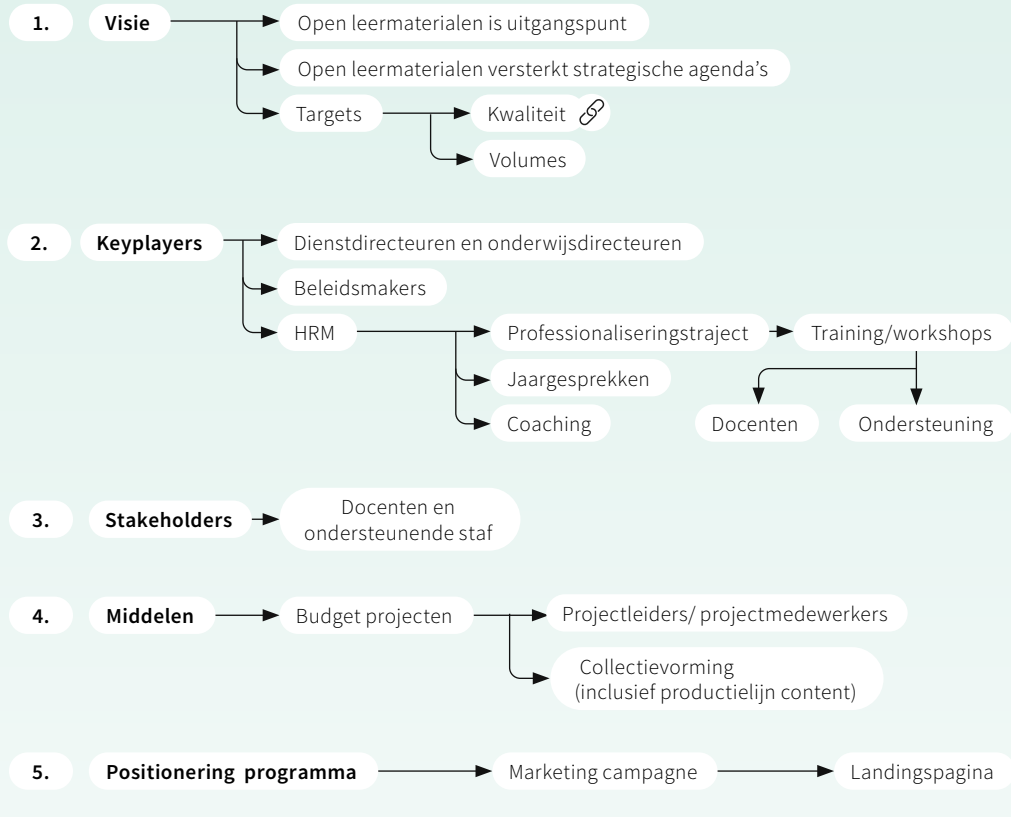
1. Visie

Open leermaterialen is uitgangspunt

Open leermaterialen versterkt strategische agenda's

Targets

Kwaliteit

Volumes

2. Keyplayers

Dienstdirecteuren en onderwijsdirecteuren

Beleidsmakers

HRM

Professionaliseringstraject

Training/workshops

Jaargesprekken

Coaching

Docenten

Ondersteuning

3. Stakeholders

Docenten en ondersteunende staf

4. Middelen

Budget projecten

Projectleiders/ projectmedewerkers

Collectievorming (inclusief productielijn content)

5. Positionering programma

Marketing campagne

Landingspagina